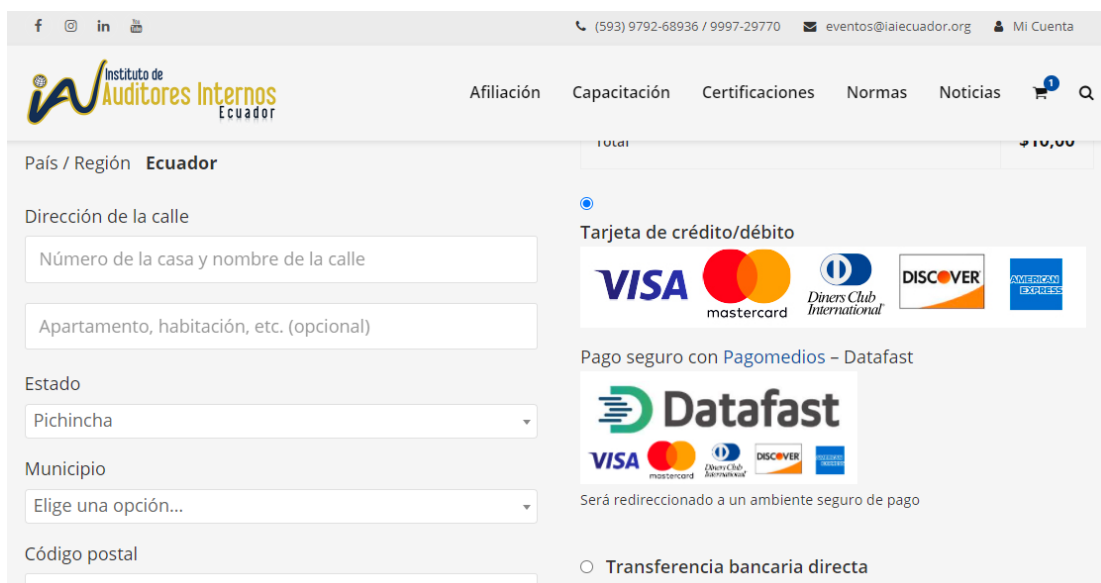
(593) 9792-68936 / 9997-29770 eventos@iaiecuador.org Mi Cuenta

IAI Instituto de Auditores Internos Ecuador

Afiliación Capacitación Certificaciones Normas Noticias 1

Total $10,00

País / Región Ecuador

Dirección de la calle

Número de la casa y nombre de la calle

Apartamento, habitación, etc. (opcional)

Estado

Pichincha

Municipio

Elige una opción...

Código postal

Tarjeta de crédito/débito

VISA mastercard Diners Club International DISCOVER AMERICAN EXPRESS

Pago seguro con Pagomedios – Datafast

Datafast

VISA mastercard Diners Club International DISCOVER AMERICAN EXPRESS

Será redireccionado a un ambiente seguro de pago

Transferencia bancaria directa